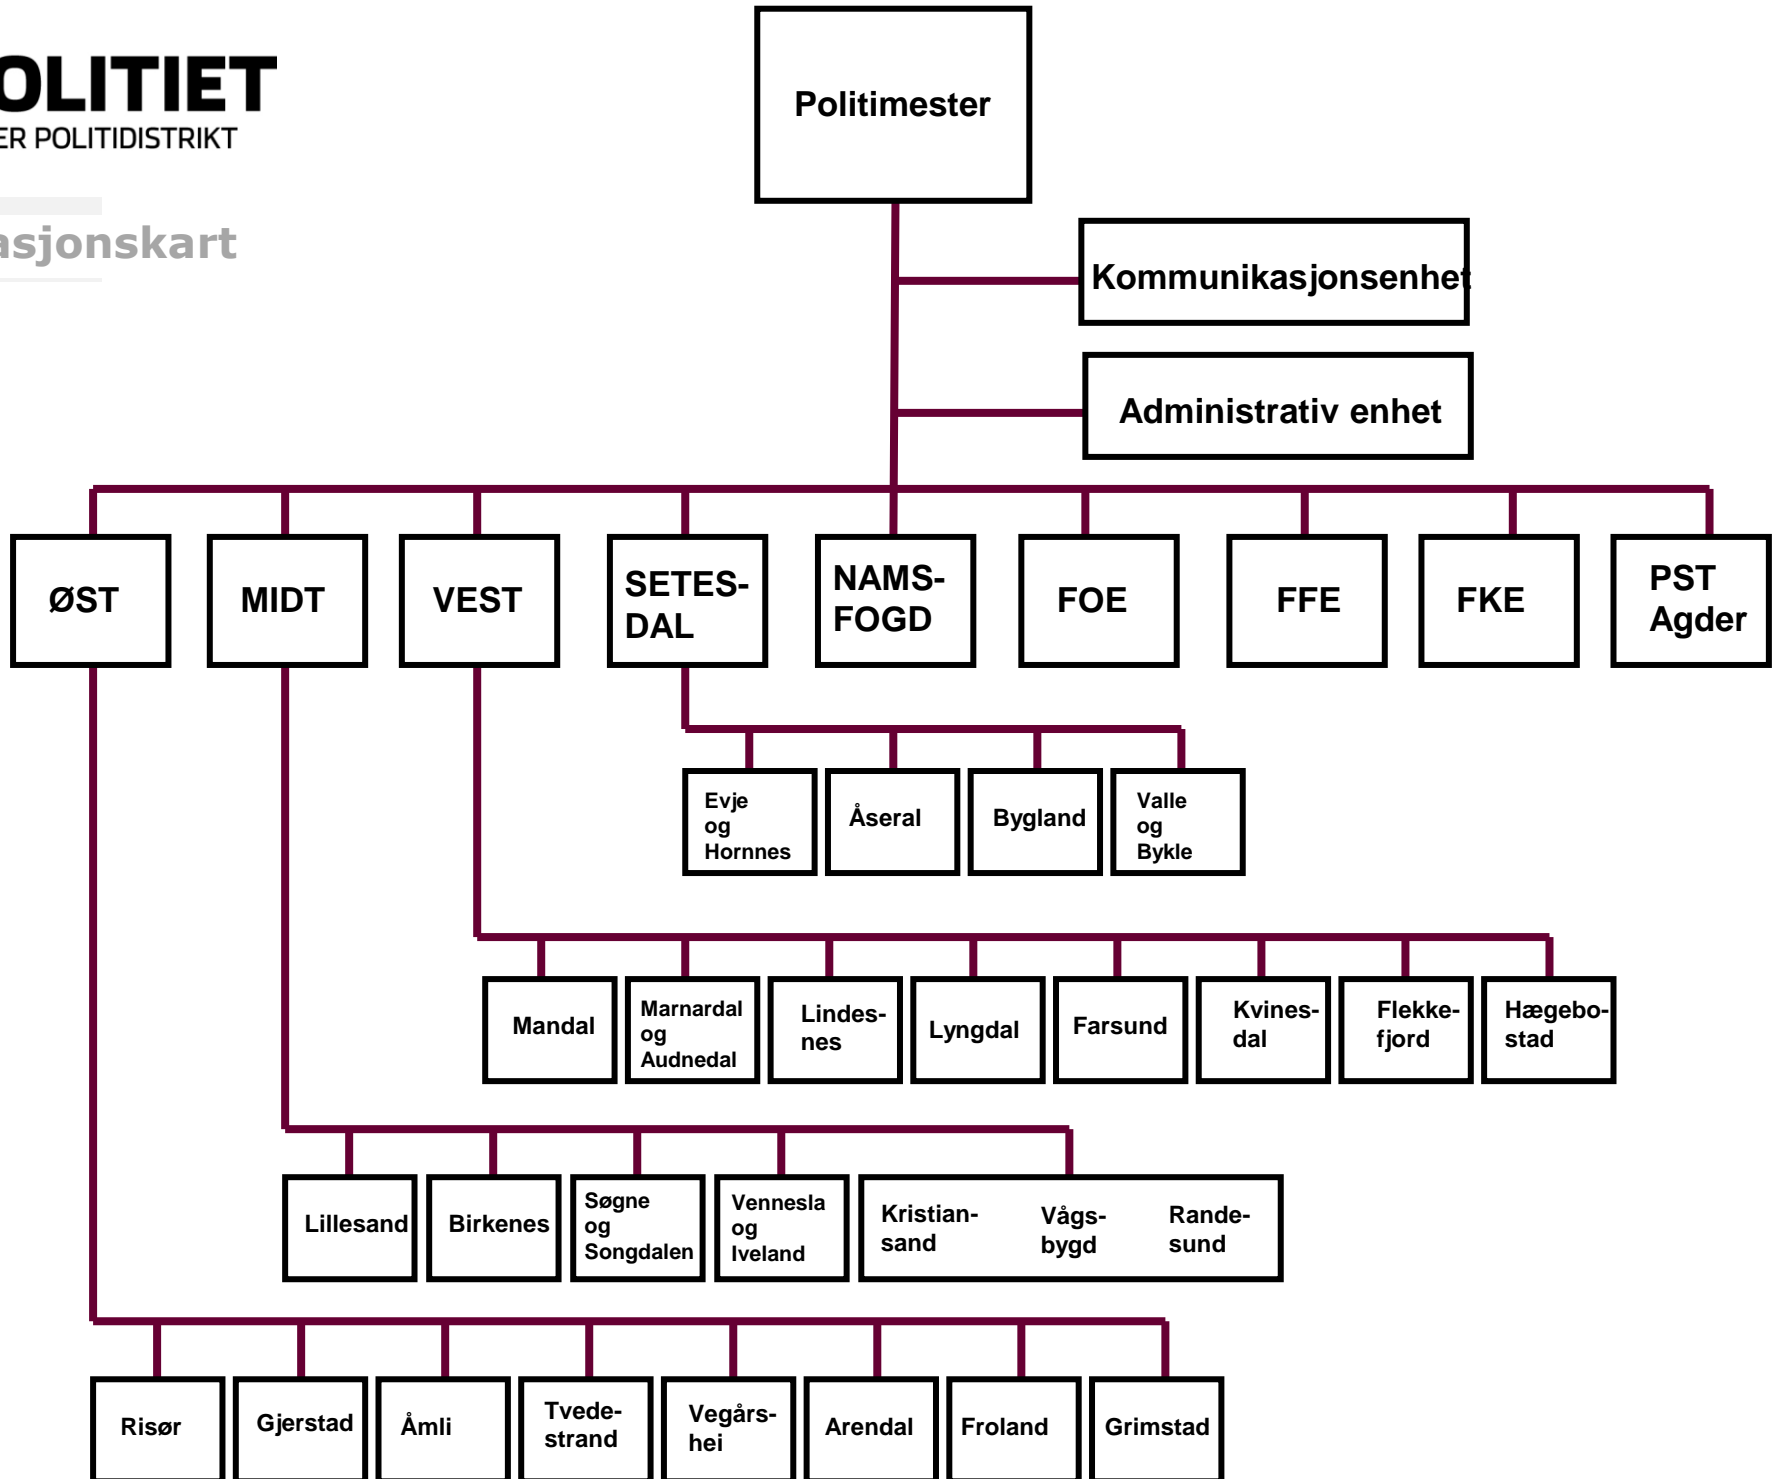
OLITIET
ER POLITIDISTRIKT

asjonskart

Politimester

Kommunikasjonsenhet

Administrativ enhet

ØST

MIDT

VEST

SETESDAL

NAMSFOGD

FOE

FFE

FKE

PST Agder

Evje og Hornnes

Åseral

Bygland

Valle og Bykle

Mandal

Marnardal og Audnedal

Lindesnes

Lyngdal

Farsund

Kvinesdal

Flekkefjord

Hægebostad

Lillesand

Birkenes

Søgne og Songdalen

Vennesla og Iveland

Kristiansand

Vågsbygd

Randesund

Risør

Gjerstad

Åmli

Tvedestrand

Vegårshei

Arendal

Froland

Grimstad